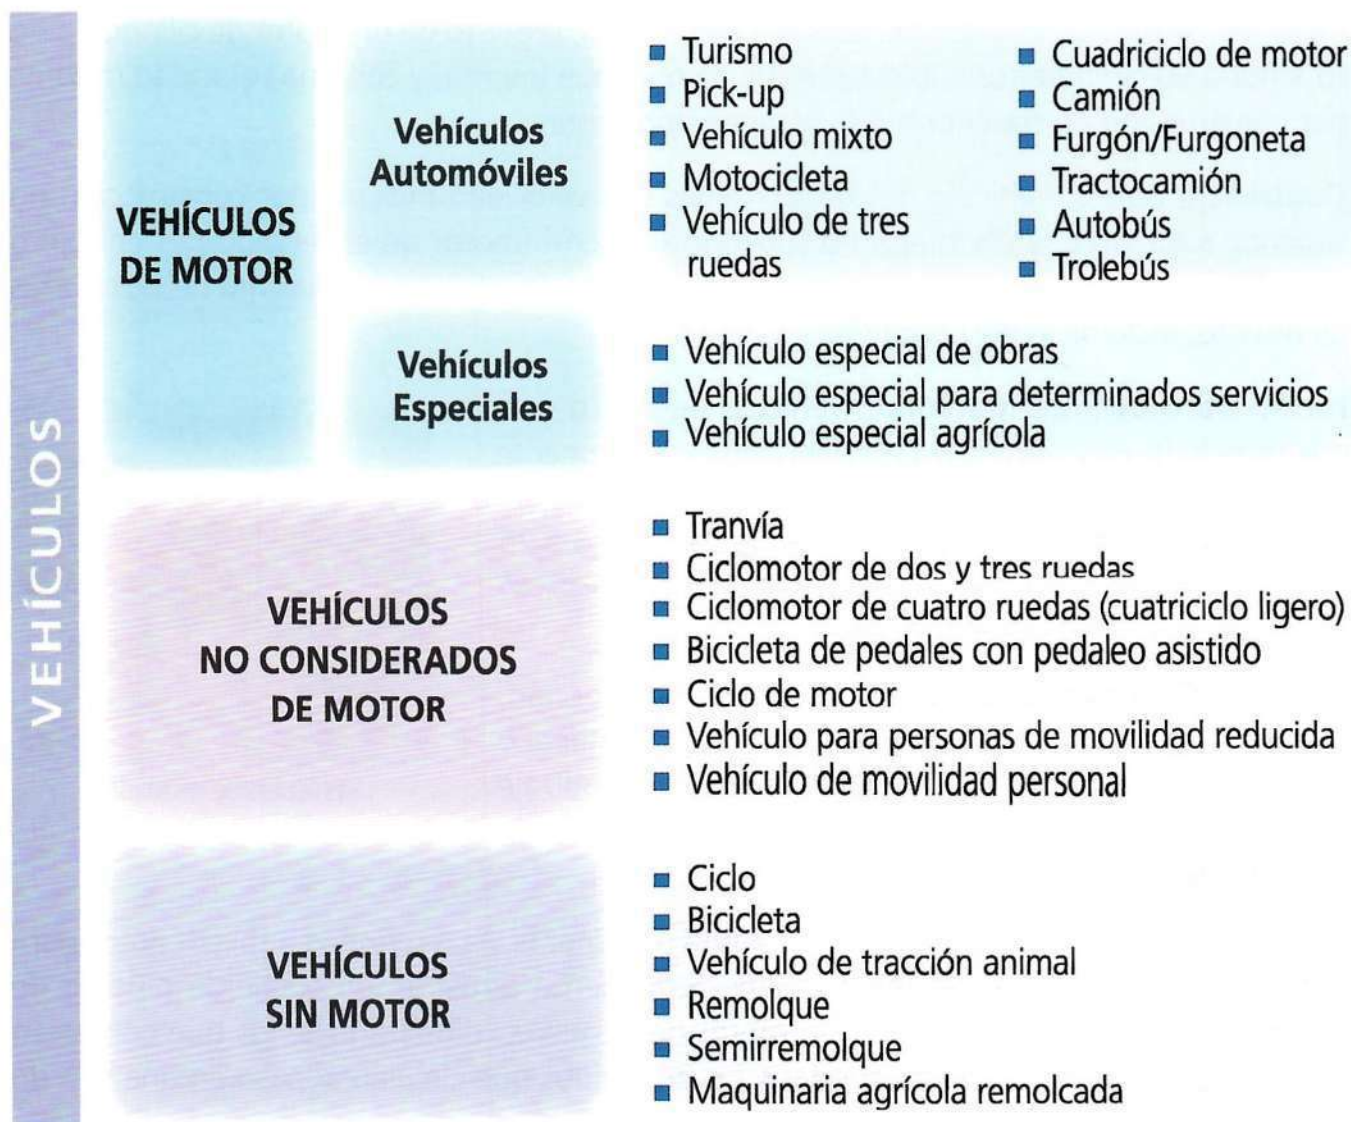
VEHÍCULOS

VEHÍCULOS DE MOTOR

Vehículos Automóviles

- Turismo
- Pick-up
- Vehículo mixto
- Motocicleta
- Vehículo de tres ruedas

- Cuadriciclo de motor
- Camión
- Furgón/Furgoneta
- Tractocamión
- Autobús
- Trolebús

Vehículos Especiales

- Vehículo especial de obras
- Vehículo especial para determinados servicios
- Vehículo especial agrícola

VEHÍCULOS NO CONSIDERADOS DE MOTOR

- Tranvía
- Ciclomotor de dos y tres ruedas
- Ciclomotor de cuatro ruedas (cuatriciclo ligero)
- Bicicleta de pedales con pedaleo asistido
- Ciclo de motor
- Vehículo para personas de movilidad reducida
- Vehículo de movilidad personal

VEHÍCULOS SIN MOTOR

- Ciclo
- Bicicleta
- Vehículo de tracción animal
- Remolque
- Semirremolque
- Maquinaria agrícola remolcada